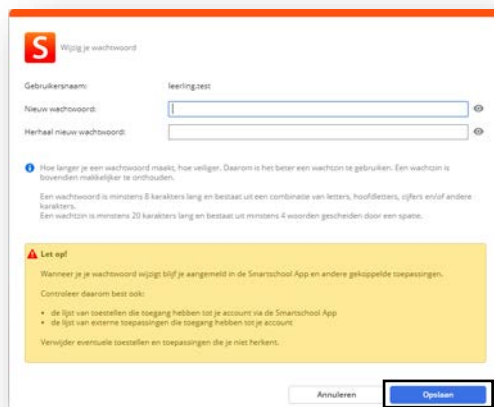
S Wijzig je wachtwoord

Gebruikersnaam: leerling.test

Nieuw wachtwoord:

Herhaal nieuw wachtwoord:

Hoe langer je een wachtwoord maakt, hoe veiliger. Daarom is het beter een wachtzin te gebruiken. Een wachtzin is bovendien makkelijker te onthouden.

Een wachtwoord is minstens 8 karakters lang en bestaat uit een combinatie van letters, hoofdletters, cijfers en/of andere karakters.
Een wachtzin is minstens 20 karakters lang en bestaat uit minstens 4 woorden gescheiden door een spatie.

Let op!

Wanneer je je wachtwoord wijzigt blijf je aangemeld in de Smartschool App en andere gekoppelde toepassingen.

Controleer daarom best ook:

- de lijst van toestellen die toegang hebben tot je account via de Smartschool App
- de lijst van externe toepassingen die toegang hebben tot je account

Verwijder eventuele toestellen en toepassingen die je niet herkent.

Annuleren Opslaan